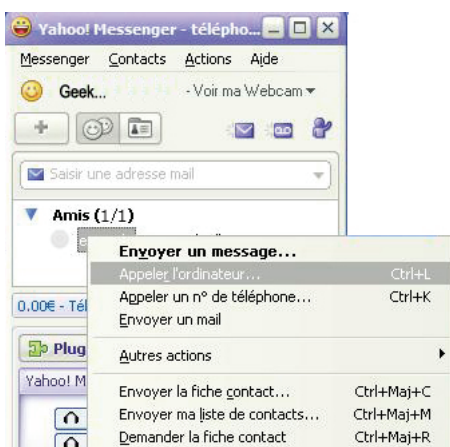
Yahoo! Messenger - télépho...

Messenger Contacts Actions Aide

Geek...

- Voir ma Webcam

Saisir une adresse mail

Amis (1/1)

0.00€ - Tél

Plug

Yahoo! M

Envoyer un message...

Appeler l'ordinateur... Ctrl+L

Appeler un n° de téléphone... Ctrl+K

Envoyer un mail

Autres actions

Envoyer la fiche contact... Ctrl+Maj+C

Envoyer ma liste de contacts... Ctrl+Maj+M

Demander la fiche contact Ctrl+Maj+R